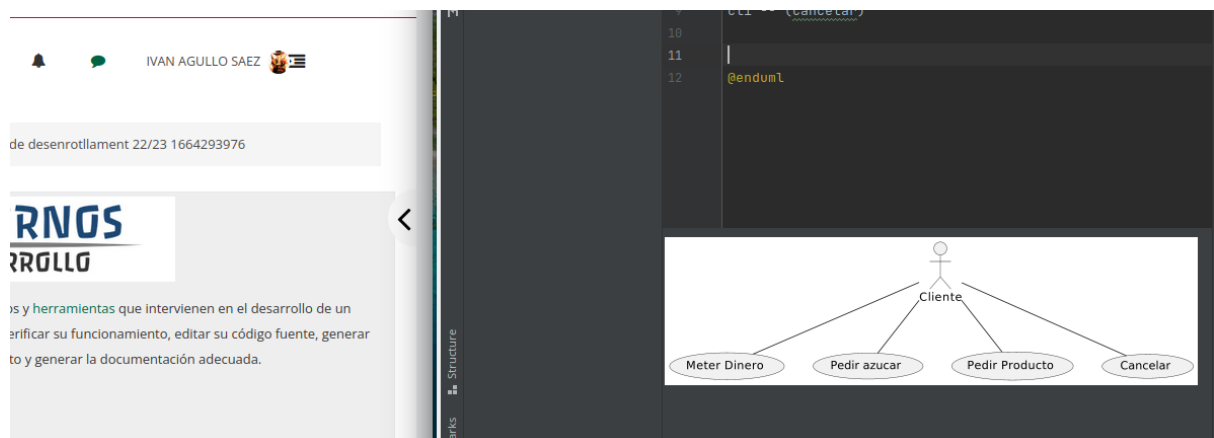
IVAN AGULLO SAEZ

de desenrotllament 22/23 1664293976

RNOS
RROLLO

os y herramientas que intervienen en el desarrollo de un erificar su funcionamiento, editar su código fuente, generar to y generar la documentación adecuada.

M

Structure

arks

9 cli -- (Cancelar)
10
11
12 @enduml

Cliente

Meter Dinero

Pedir azucar

Pedir Producto

Cancelar